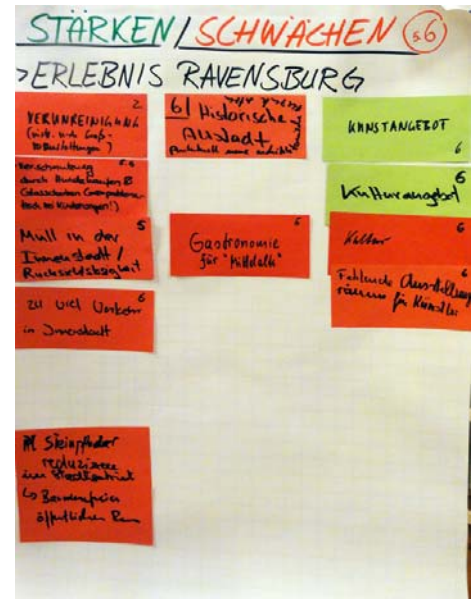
STÄRKEN / SCHWÄCHEN (5 6)

> ERLEBNIS RAVENSBURG

VERUNREINIGUNG (insb. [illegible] Großveranstaltungen) 2

Verschmutzung durch Hundehaufen & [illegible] 5

Müll in der Innenstadt / Rücksichtslosigkeit 5

zu viel Verkehr in Innenstadt 6

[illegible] Steinpflaster reduzieren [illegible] ↳ Barrierefrei öffentlichen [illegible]

6) Historische Altstadt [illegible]

Gastronomie für "Mittelalte" 6

KUNSTANGEBOT 6

Kulturangebot 6

Kultur 6

Fehlende Ausstellungsräume für Künstler 6